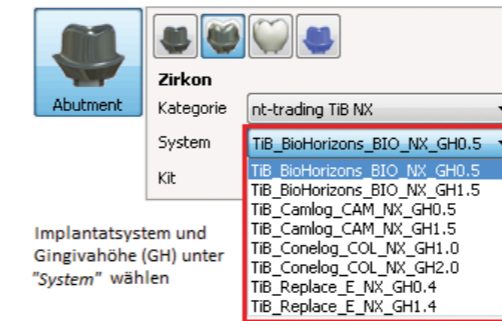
Abutment

Zirkon

Kategorie nt-trading TiB NX

System TiB_BioHorizons_BIO_NX_GH0.5

Kit

TiB_BioHorizons_BIO_NX_GH0.5
TiB_BioHorizons_BIO_NX_GH1.5
TiB_Camlog_CAM_NX_GH0.5
TiB_Camlog_CAM_NX_GH1.5
TiB_Conelog_COL_NX_GH1.0
TiB_Conelog_COL_NX_GH2.0
TiB_Replace_E_NX_GH0.4
TiB_Replace_E_NX_GH1.4

Implantatsystem und Gingivahöhe (GH) unter "System" wählen